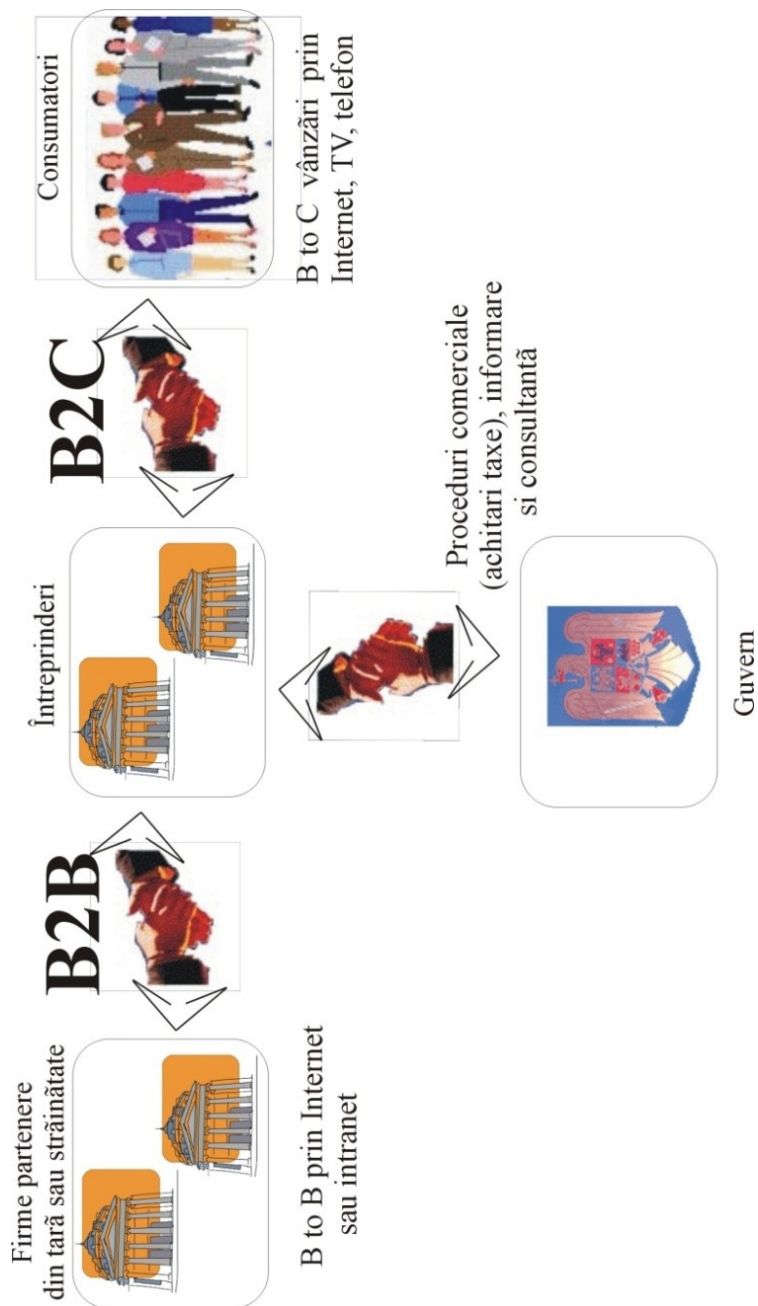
Firme partenere din ţară sau străinătate

B to B prin Internet sau intranet

B2B

Întreprinderi

B2C

Consumatori

B to C vânzări prin Internet, TV, telefon

Proceduri comerciale (achitari taxe), informare si consultantă

Guvern